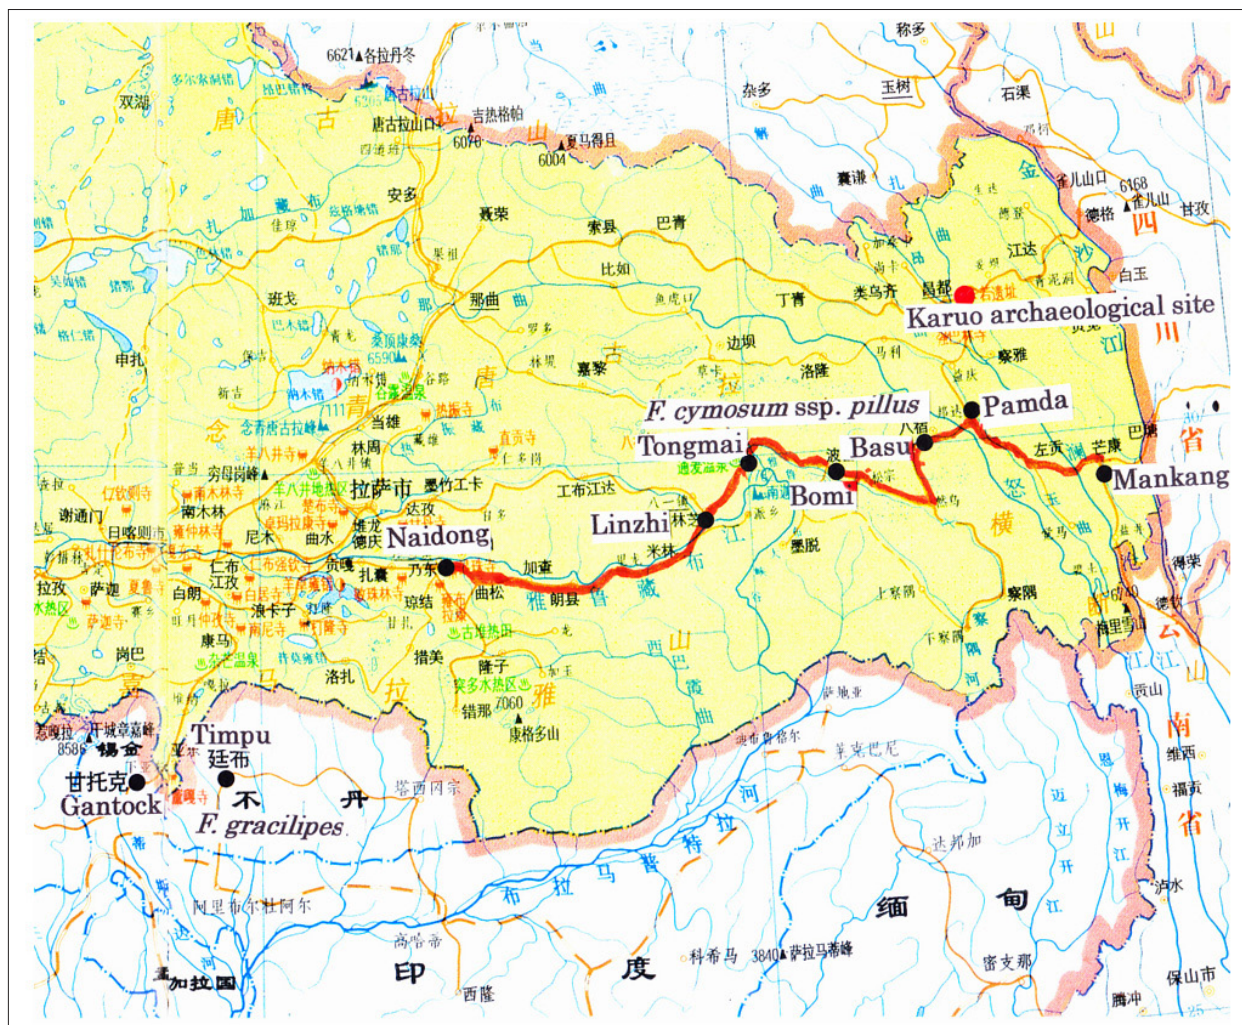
6621▲各拉丹冬
称多
双湖
唐古拉山口
吉热格帕
6070
夏马得且
6004
杂多
玉树
石渠
唐
古
拉
山
安多
聂荣
索县
巴青
囊谦
雀儿山口
6168
雀儿山
德格
甘孜
四
川
江达
白玉
比如
丁青
类乌齐
昌都
Karuo archaeological site
班戈
那曲
边坝
察雅
申扎
嘉黎
洛隆
纳木错
念青唐古拉峰
当雄
F. cymosum ssp. pillus
Pamda
八宿
Tongmai
Basu
波
左贡
芒康
Mankang
巴塘
省
林周
拉萨市
墨竹工卡
工布江达
Bomi
Linzhi
林芝
达孜
尼木
曲水
堆龙德庆
Naidong
乃东
加查
米林
墨脱
察隅
谢通门
日喀则市
仁布
江孜
贡嘎
扎囊
曲松
朗县
拉孜
萨迦
白朗
浪卡子
琼结
隆子
错那
7060
康格多山
岗巴
康马
措美
洛扎
Timpu
廷布
甘托克
Gantock
F. gracilipes
不
丹
锡金
喀马拉
8586
青
雅
鲁
藏
布
江
西
山
巴
雅
喜
马
拉
雅
山
德钦
梅里雪山
贡山
维西
福贡
云
南
省
泸水
迈
立
开
江
缅
甸
达邦加
阿里布尔杜阿尔
高哈帝
布
拉
马
普
特
拉
河
印
度
孟加拉国
西隆
科希马
3840▲萨拉马蒂峰
密支那
腾冲
保山市